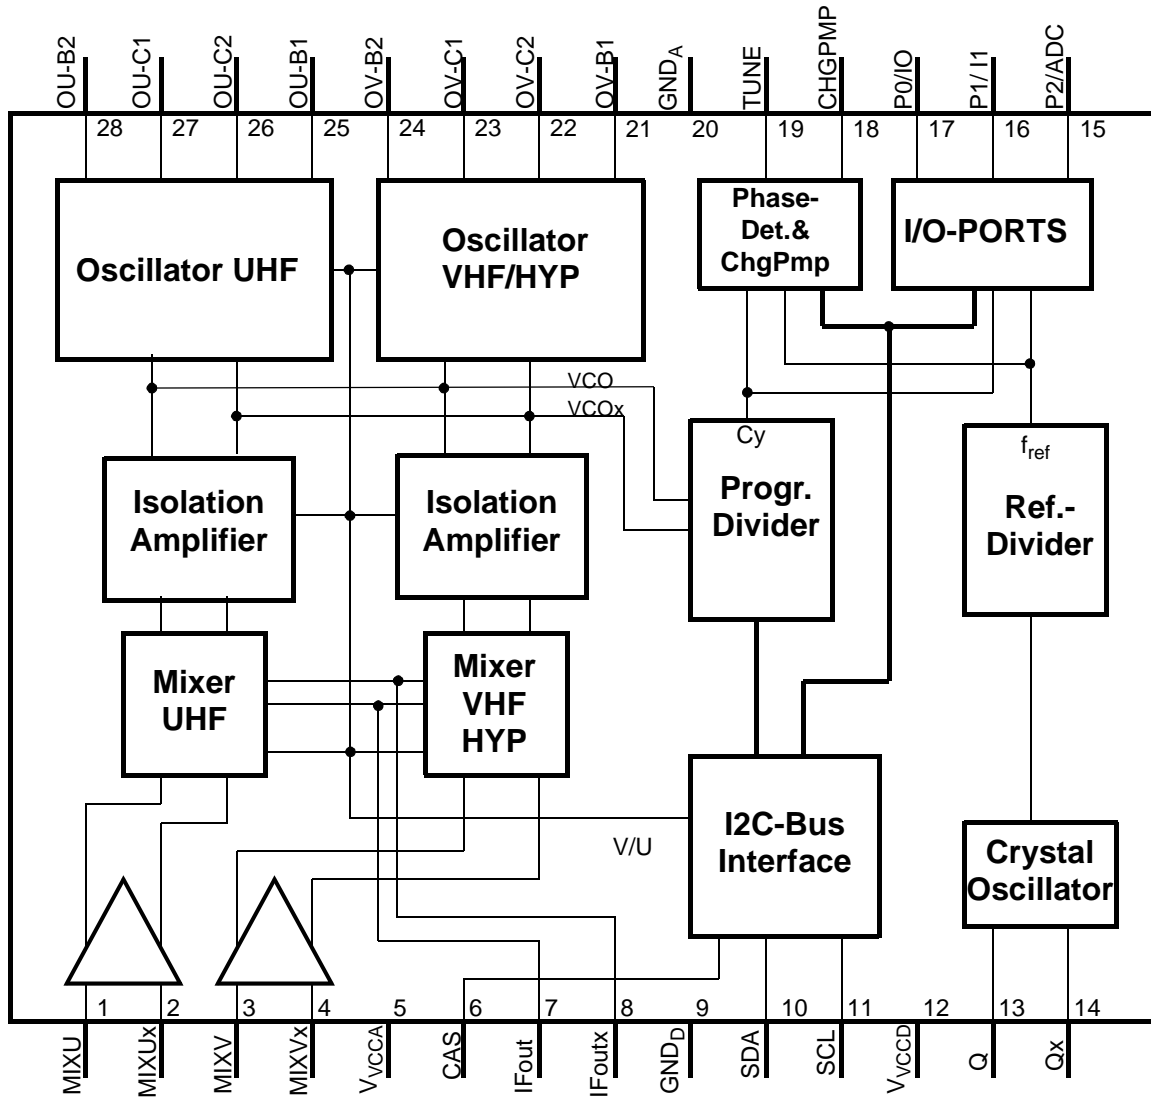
OU-B2 OU-C1 OU-C2 OU-B1 OV-B2 OV-C1 OV-C2 OV-B1 GND$_A$ TUNE CHGPMP P0/IO P1/ I1 P2/ADC

28 27 26 25 24 23 22 21 20 19 18 17 16 15

Oscillator UHF

Oscillator VHF/HYP

Phase-Det.& ChgPmp

I/O-PORTS

VCO

VCOx

Cy

$f_{ref}$

Isolation Amplifier

Isolation Amplifier

Progr. Divider

Ref.-Divider

Mixer UHF

Mixer VHF HYP

I2C-Bus Interface

V/U

Crystal Oscillator

1 2 3 4 5 6 7 8 9 10 11 12 13 14

MIXU MIXUx MIXV MIXVx V$_{VCCA}$ CAS IFout IFoutx GND$_D$ SDA SCL V$_{VCCD}$ Q Qx